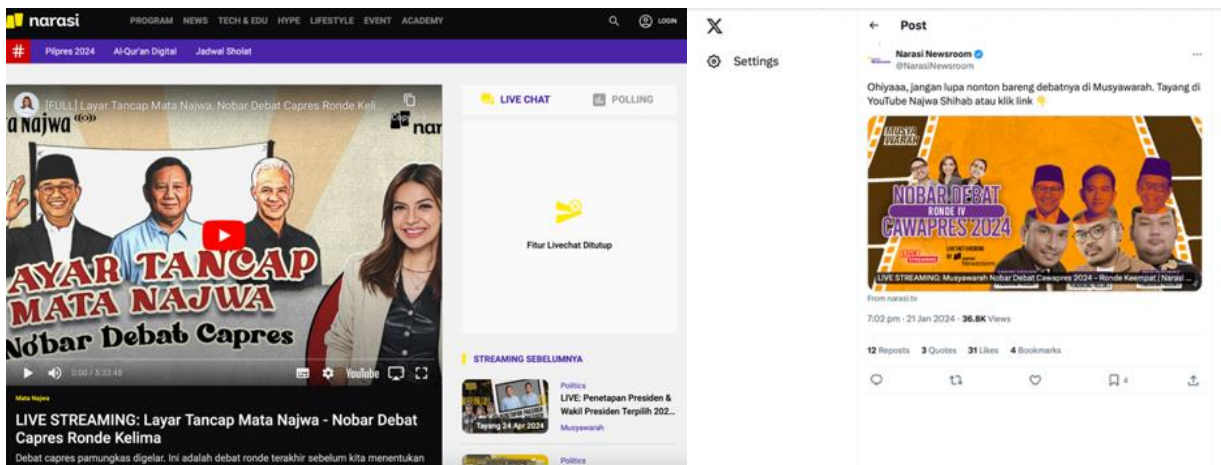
narasi PROGRAM NEWS TECH & EDU HYPE LIFESTYLE EVENT ACADEMY LOGIN

# Pilpres 2024 Al-Qur'an Digital Jadwal Sholat

[FULL] Layar Tancap Mata Najwa, Nobar Debat Capres Ronde Keli...

a Najwa

nar

LAYAR TANCAP MATA NAJWA

Nobar Debat Capres

0:00 / 5:33:48

YouTube

Mata Najwa

LIVE STREAMING: Layar Tancap Mata Najwa - Nobar Debat Capres Ronde Kelima

Debat capres pamungkas digelar. Ini adalah debat ronde terakhir sebelum kita menentukan

LIVE CHAT POLLING

Fitur Livechat Ditutup

STREAMING SEBELUMNYA

Politics

LIVE: Penetapan Presiden & Wakil Presiden Terpilih 202...

Tayang 24 Apr 2024

Musyawarah

Politics

X

Settings

Post

Narasi Newsroom
@NarasiNewsroom

Ohiyaaa, jangan lupa nonton bareng debatnya di Musyawarah. Tayang di YouTube Najwa Shihab atau klik link 👇

MUSYA WARAH

NOBAR DEBAT RONDE IV CAWAPRES 2024

LIVE STREAMING: Musyawarah Nobar Debat Cawapres 2024 – Ronde Keempat | Narasi ...

From narasi.tv

7:02 pm · 21 Jan 2024 · 36.8K Views

12 Reposts 3 Quotes 31 Likes 4 Bookmarks

4